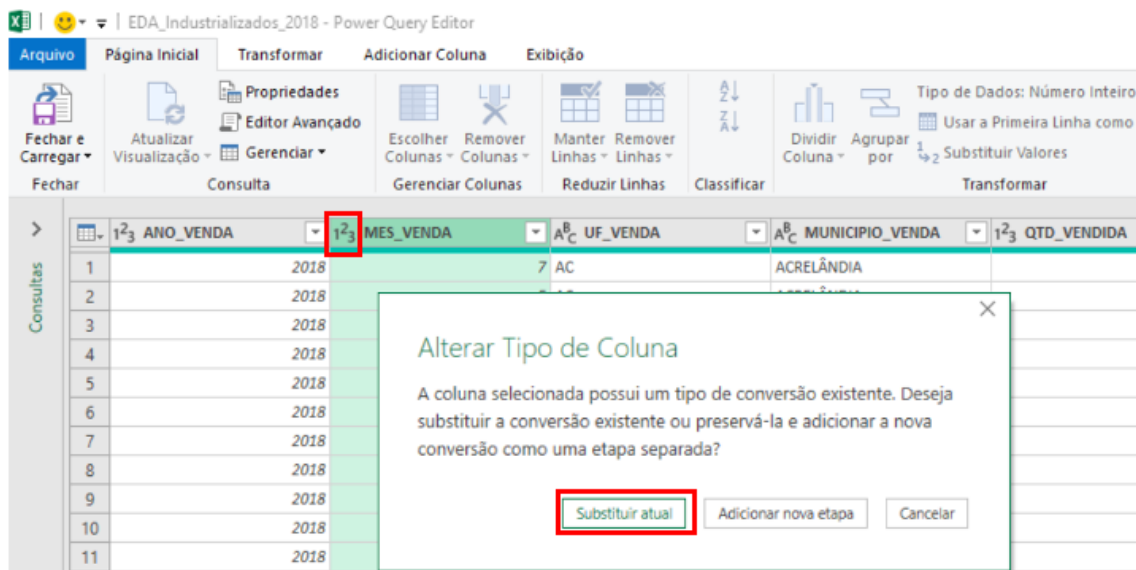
EDA_Industrializados_2018 - Power Query Editor

Arquivo | Página Inicial | Transformar | Adicionar Coluna | Exibição

Fechar e Carregar ▾
Fechar

Atualizar Visualização ▾
Propriedades
Editor Avançado
Gerenciar ▾
Consulta

Escolher Colunas ▾
Remover Colunas ▾
Gerenciar Colunas

Manter Linhas ▾
Remover Linhas ▾
Reduzir Linhas

Classificar

Dividir Coluna ▾
Agrupar por
Tipo de Dados: Número Inteiro
Usar a Primeira Linha como
Substituir Valores
Transformar

Consultas

| | $1^2_3$ ANO_VENDA | $1^2_3$ MES_VENDA | $A^B_C$ UF_VENDA | $A^B_C$ MUNICIPIO_VENDA | $1^2_3$ QTD_VENDIDA |
|---|---|---|---|---|---|
| 1 | 2018 | 7 | AC | ACRELÂNDIA | |
| 2 | 2018 | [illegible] | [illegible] | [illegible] | |
| 3 | 2018 | | | | |
| 4 | 2018 | | | | |
| 5 | 2018 | | | | |
| 6 | 2018 | | | | |
| 7 | 2018 | | | | |
| 8 | 2018 | | | | |
| 9 | 2018 | | | | |
| 10 | 2018 | | | | |
| 11 | 2018 | | | | |

Alterar Tipo de Coluna

A coluna selecionada possui um tipo de conversão existente. Deseja substituir a conversão existente ou preservá-la e adicionar a nova conversão como uma etapa separada?

Substituir atual | Adicionar nova etapa | Cancelar